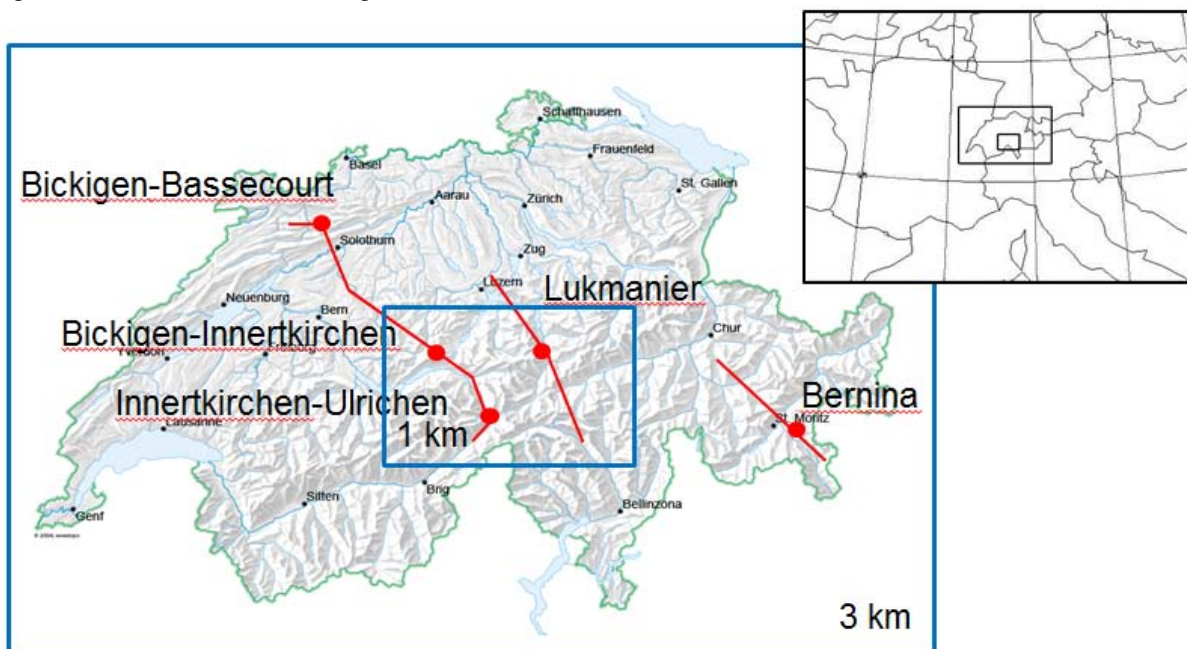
Schaffhausen
Basel
Frauenfeld
Bickigen-Bassecourt
Aarau
Zürich
St. Gallen
Solothurn
Zug
Luzern
Lukmanier
Neuenburg
Bern
Chur
Bickigen-Innertkirchen
Yverdon
Freiburg
Innertkirchen-Ulrichen
Bernina
Lausanne
1 km
St. Moritz
Sitten
Brig
Bellinzona
Genf
© 2004, swisstopo
3 km